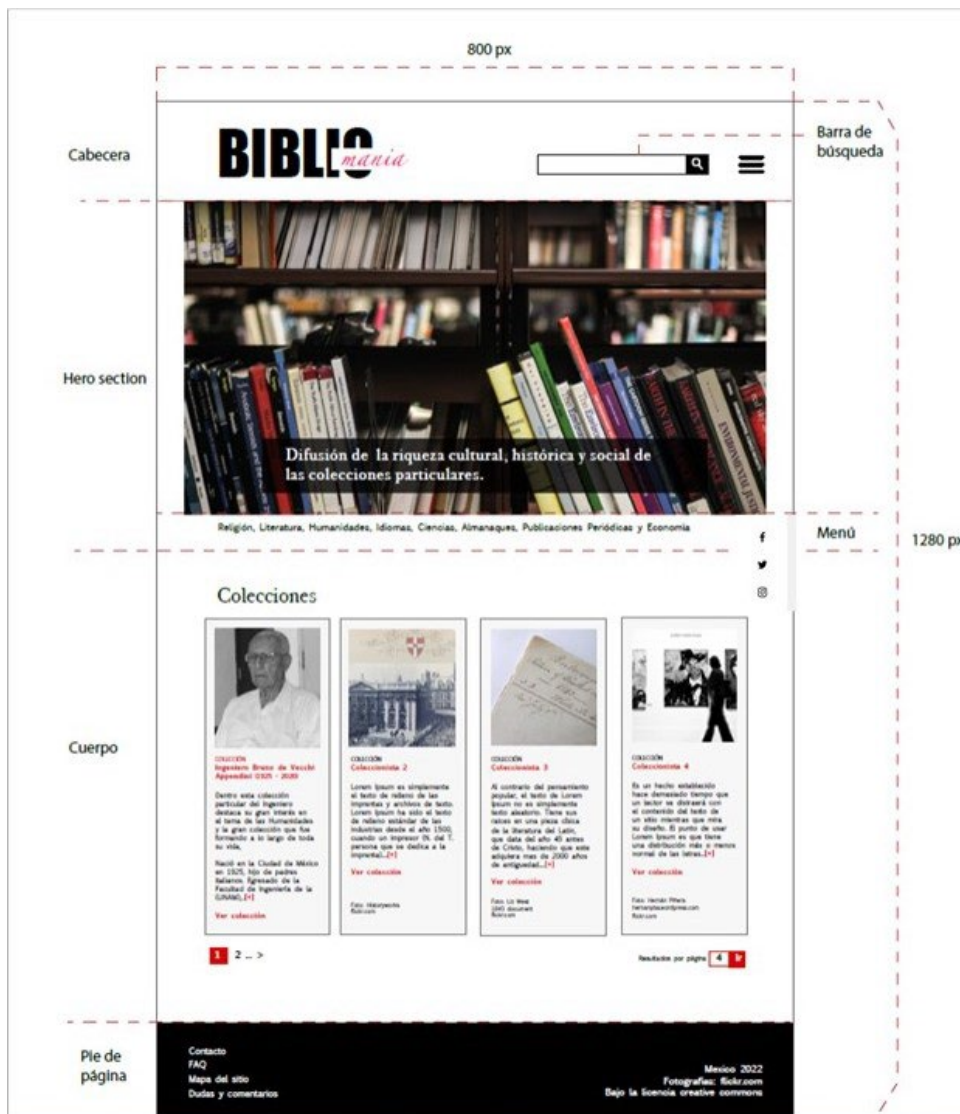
800 px

Cabecera

BIBLIO mania

Barra de búsqueda

Hero section

Difusión de la riqueza cultural, histórica y social de las colecciones particulares.

Religión, Literatura, Humanidades, Idiomas, Ciencias, Almanaques, Publicaciones Periódicas y Economía

Menú

1280 px

Colecciones

Cuerpo

COLECCIÓN
Ingeniero Bruno de Vecchi Appendini 1925 - 2020

Dentro esta colección particular del Ingeniero destaca su gran interés en el tema de las Humanidades y la gran colección que fue formando a lo largo de toda su vida.

Nació en la Ciudad de México en 1925, hijo de padres italianos. Egresado de la Facultad de Ingeniería de la (UNAM).[+]

Ver colección

COLECCIÓN
Coleccionista 2

Lorem Ipsum es simplemente el texto de relleno de las imprentas y archivos de texto. Lorem Ipsum ha sido el texto de relleno estándar de las industrias desde el año 1500, cuando un impresor (N. del T. persona que se dedica a la imprenta)...[+]

Ver colección

Foto: Historiasmx flickr.com

COLECCIÓN
Coleccionista 3

Al contrario del pensamiento popular, el texto de Lorem Ipsum no es simplemente texto aleatorio. Tiene sus raíces en una pieza clásica de la literatura del Latín, que data del año 45 antes de Cristo, haciendo que este adquiera mas de 2000 años de antigüedad...[+]

Ver colección

Foto: Liz West 1845 document flickr.com

COLECCIÓN
Coleccionista 4

Es un hecho establecido hace demasiado tiempo que un lector se distraerá con el contenido del texto de un sitio mientras que mira su diseño. El punto de usar Lorem Ipsum es que tiene una distribución más o menos normal de las letras..[+]

Ver colección

Foto: Hernán Piñera hernanpinera.wordpress.com flickr.com

1 2 ... >

Resultados por página 4

Pie de página

Contacto
FAQ
Mapa del sitio
Dudas y comentarios

Mexico 2022
Fotografías: flickr.com
Bajo la licencia creative commons